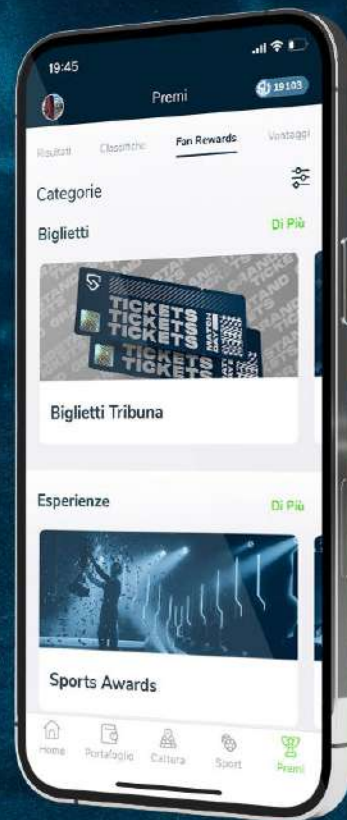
19:45

Premi

19103

Risultati Classifiche Fan Rewards Vantaggi

Categorie

Biglietti

Di Più

TICKETS
TICKETS
TICKETS
TICKETS
TICKETS

Biglietti Tribuna

Esperienze

Di Più

Sports Awards

Home Portafoglio Cultura Sport Premi